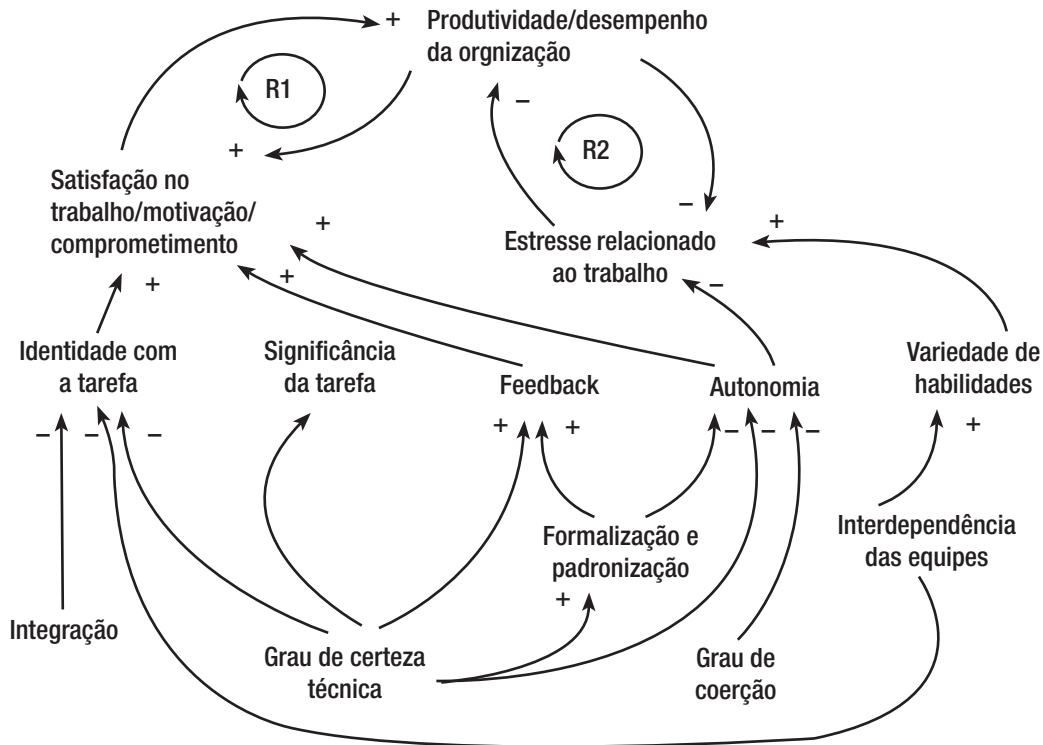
+ Produtividade/desempenho da orgnização

R1

–

R2

+

Satisfação no trabalho/motivação/comprometimento

+

–

+

Estresse relacionado ao trabalho

+

+

–

+

Identidade com a tarefa

Significância da tarefa

Feedback

Autonomia

Variedade de habilidades

– – –

+ +

– – –

+

Formalização e padronização

Interdependência das equipes

+

Integração

Grau de certeza técnica

Grau de coerção